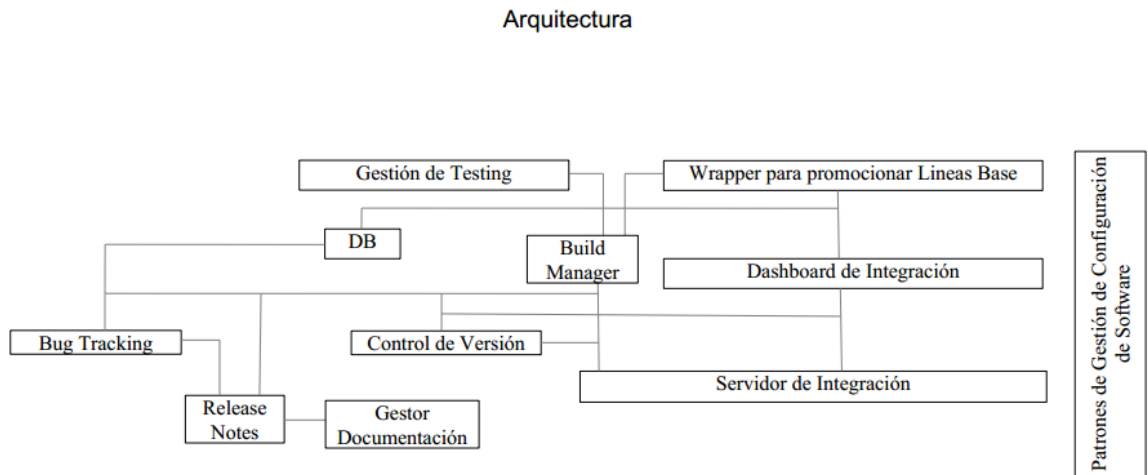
Arquitectura

Gestión de Testing

Wrapper para promocionar Lineas Base

DB

Build Manager

Dashboard de Integración

Bug Tracking

Control de Versión

Servidor de Integración

Release Notes

Gestor Documentación

Patrones de Gestión de Configuración de Software